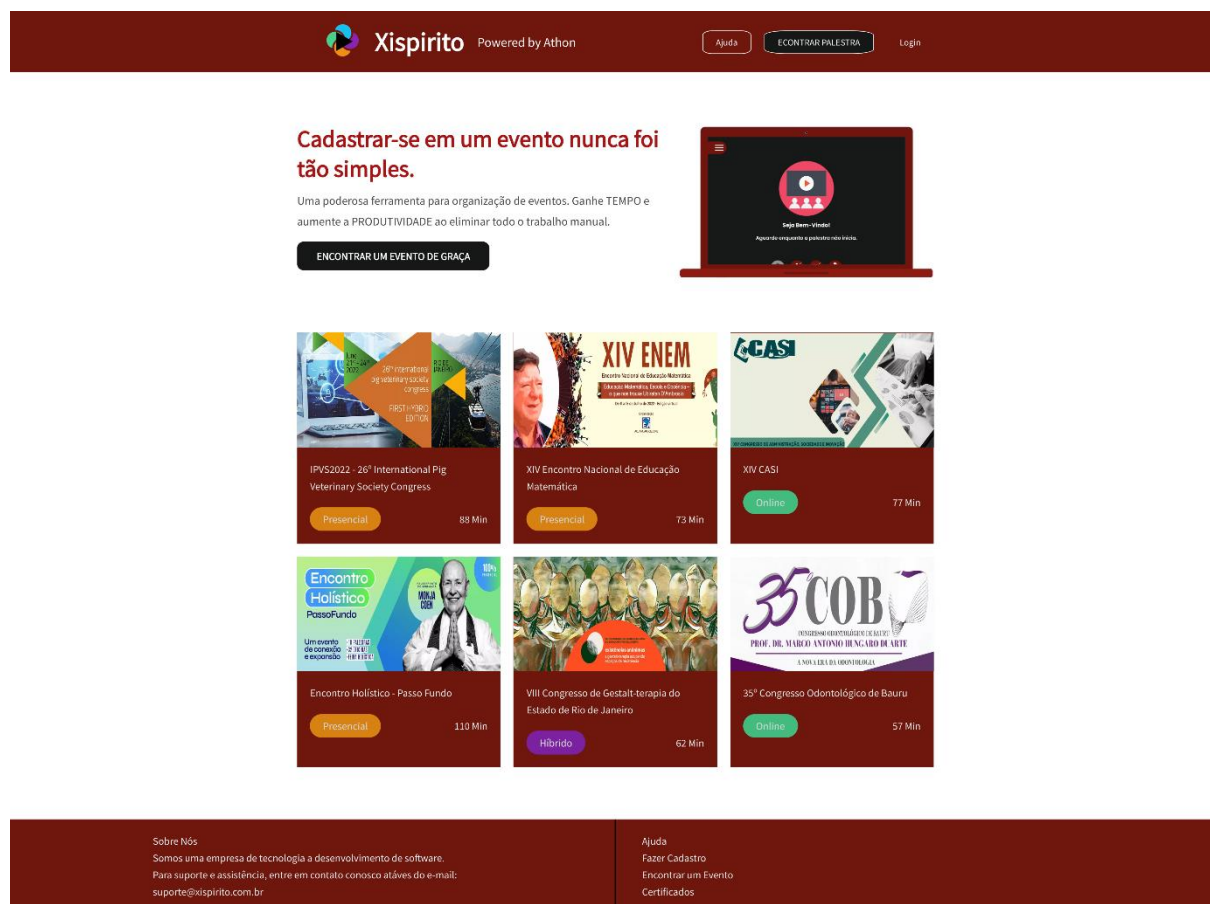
Xspirito Powered by Athon

Ajuda ECONTRAR PALESTRA Login

Cadastrar-se em um evento nunca foi tão simples.

Uma poderosa ferramenta para organização de eventos. Ganhe TEMPO e aumente a PRODUTIVIDADE ao eliminar todo o trabalho manual.

ENCONTRAR UM EVENTO DE GRAÇA

Seja Bem-Vindo!
Aguarde enquanto a palestra não inicia.

26th International pig veterinary society congress
FIRST HYBRID EDITION
RIO DE JANEIRO

IPVS2022 - 26° International Pig Veterinary Society Congress
Presencial 88 Min

XIV ENEM
Encontro Nacional de Educação Matemática

XIV Encontro Nacional de Educação Matemática
Presencial 73 Min

CASI

XIV CASI
Online 77 Min

Encontro Holístico PassoFundo
Um evento de conexão e expansão
MONJA COEN

Encontro Holístico - Passo Fundo
Presencial 110 Min

VIII Congresso de Gestalt-terapia do Estado de Rio de Janeiro
Híbrido 62 Min

35° COB
PROF. DR. MARCO ANTONIO HUNGARO DUARTE
A NOVA ERA DA ODONTOLOGIA

35° Congresso Odontológico de Bauru
Online 57 Min

Sobre Nós
Somos uma empresa de tecnologia a desenvolvimento de software.
Para suporte e assistência, entre em contato conosco atáves do e-mail:
suporte@xispirito.com.br

Ajuda
Fazer Cadastro
Encontrar um Evento
Certificados